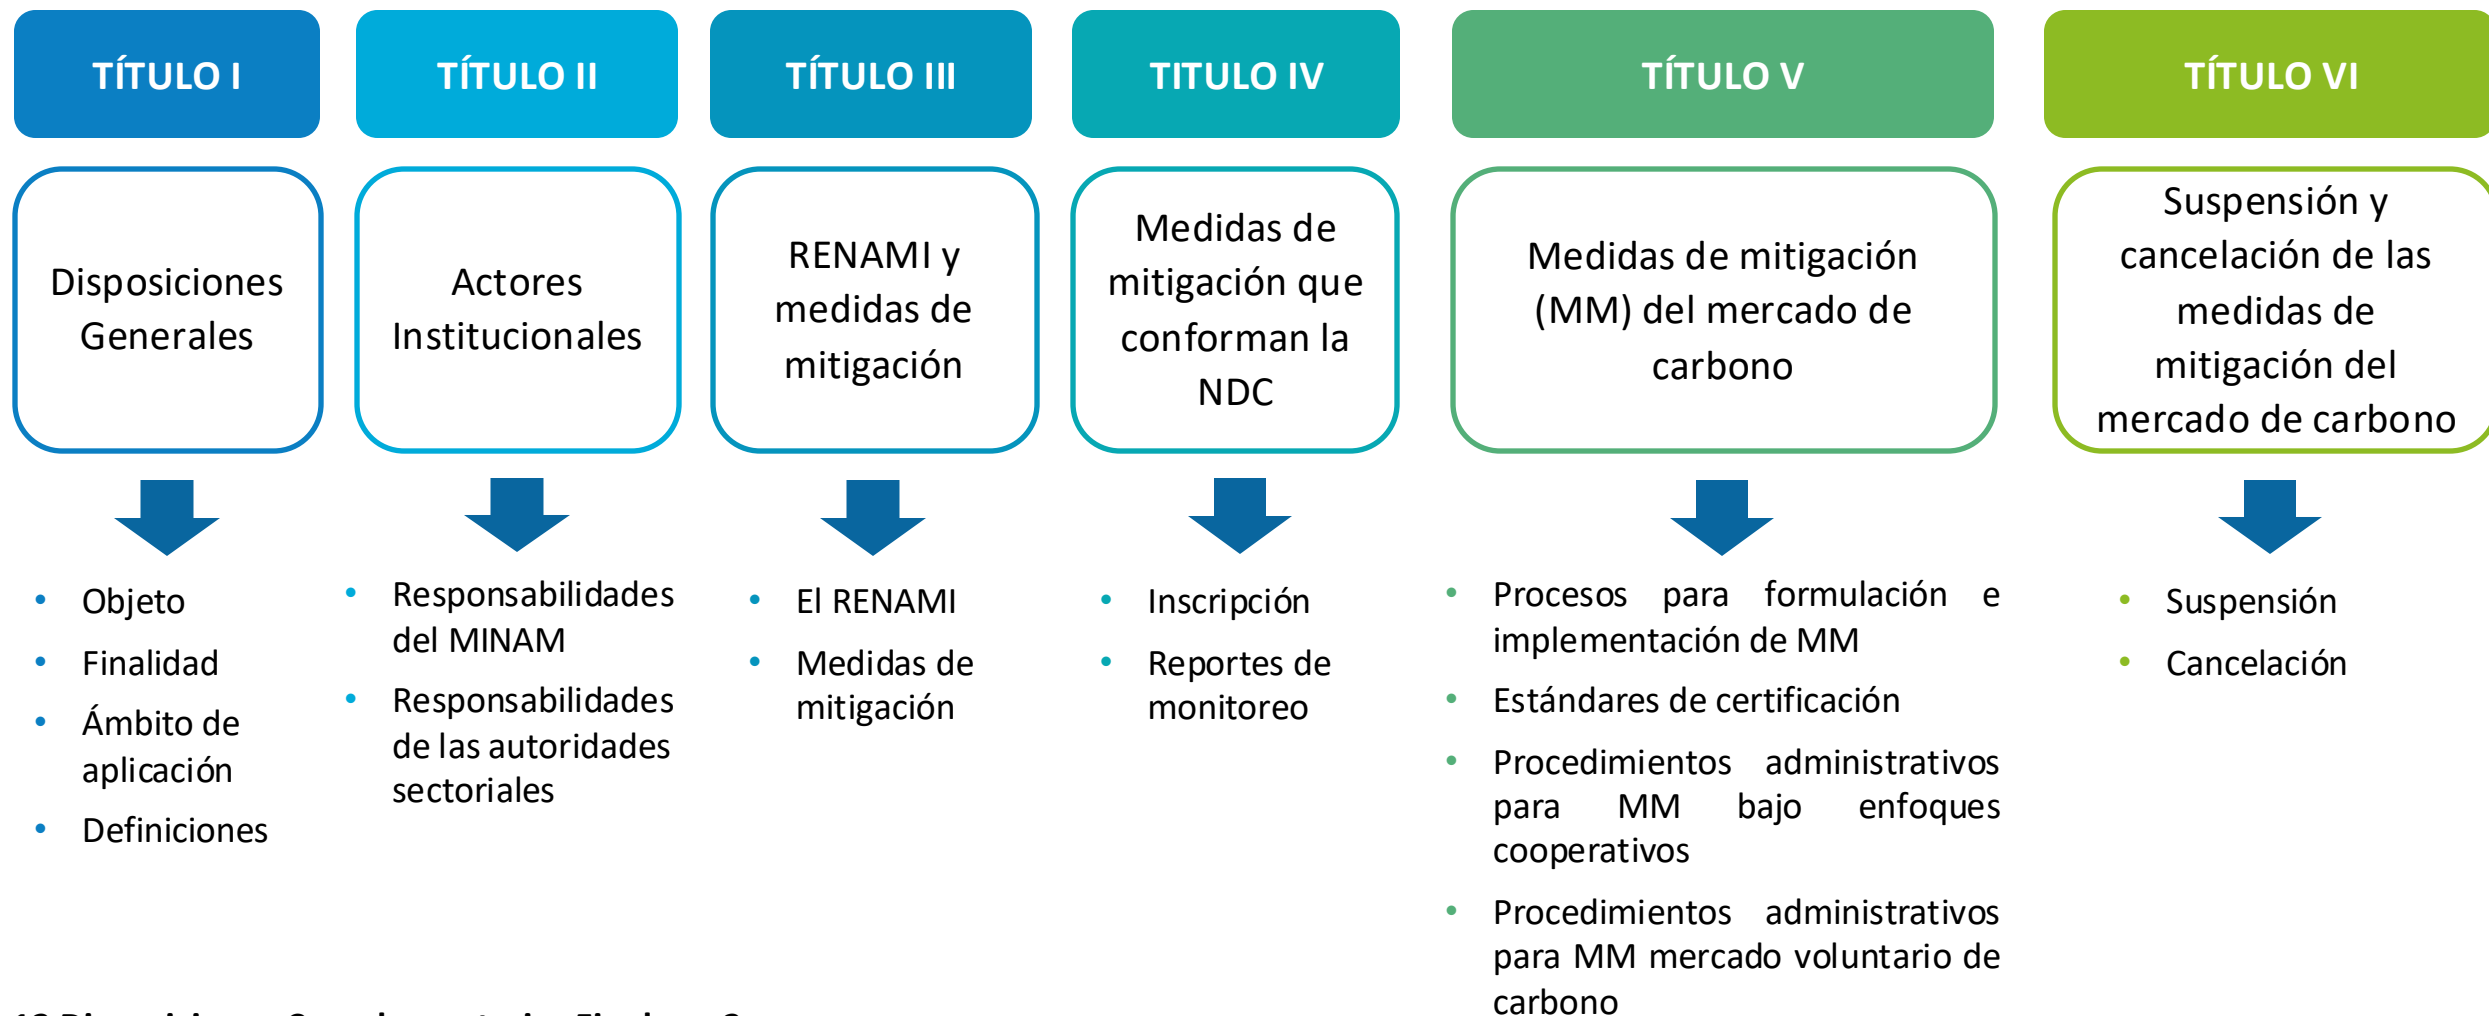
TÍTULO I

Disposiciones Generales

- Objeto
- Finalidad
- Ámbito de aplicación
- Definiciones

TÍTULO II

Actores Institucionales

- Responsabilidades del MINAM
- Responsabilidades de las autoridades sectoriales

TÍTULO III

RENAMI y medidas de mitigación

- El RENAMI
- Medidas de mitigación

TITULO IV

Medidas de mitigación que conforman la NDC

- Inscripción
- Reportes de monitoreo

TÍTULO V

Medidas de mitigación (MM) del mercado de carbono

- Procesos para formulación e implementación de MM
- Estándares de certificación
- Procedimientos administrativos para MM bajo enfoques cooperativos
- Procedimientos administrativos para MM mercado voluntario de carbono

TÍTULO VI

Suspensión y cancelación de las medidas de mitigación del mercado de carbono

- Suspensión
- Cancelación

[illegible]